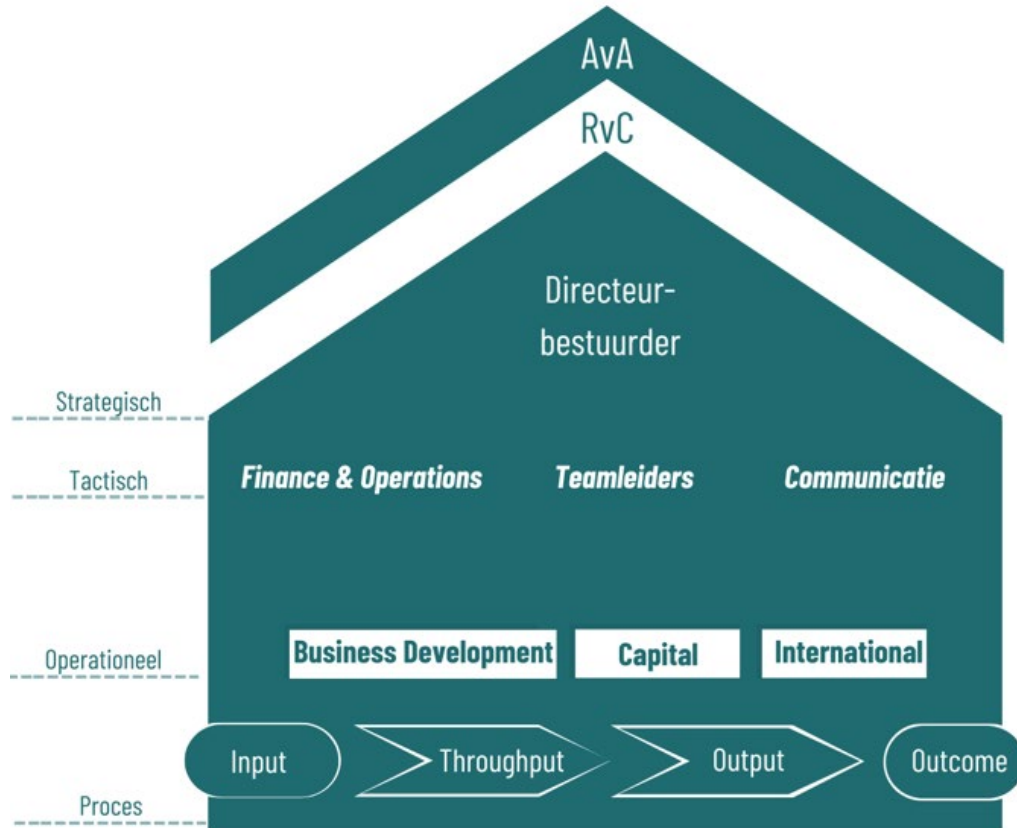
AvA

RvC

Directeurbestuurder

Strategisch

Tactisch

Finance & Operations

Teamleiders

Communicatie

Operationeel

Business Development

Capital

International

Input

Throughput

Output

Outcome

Proces